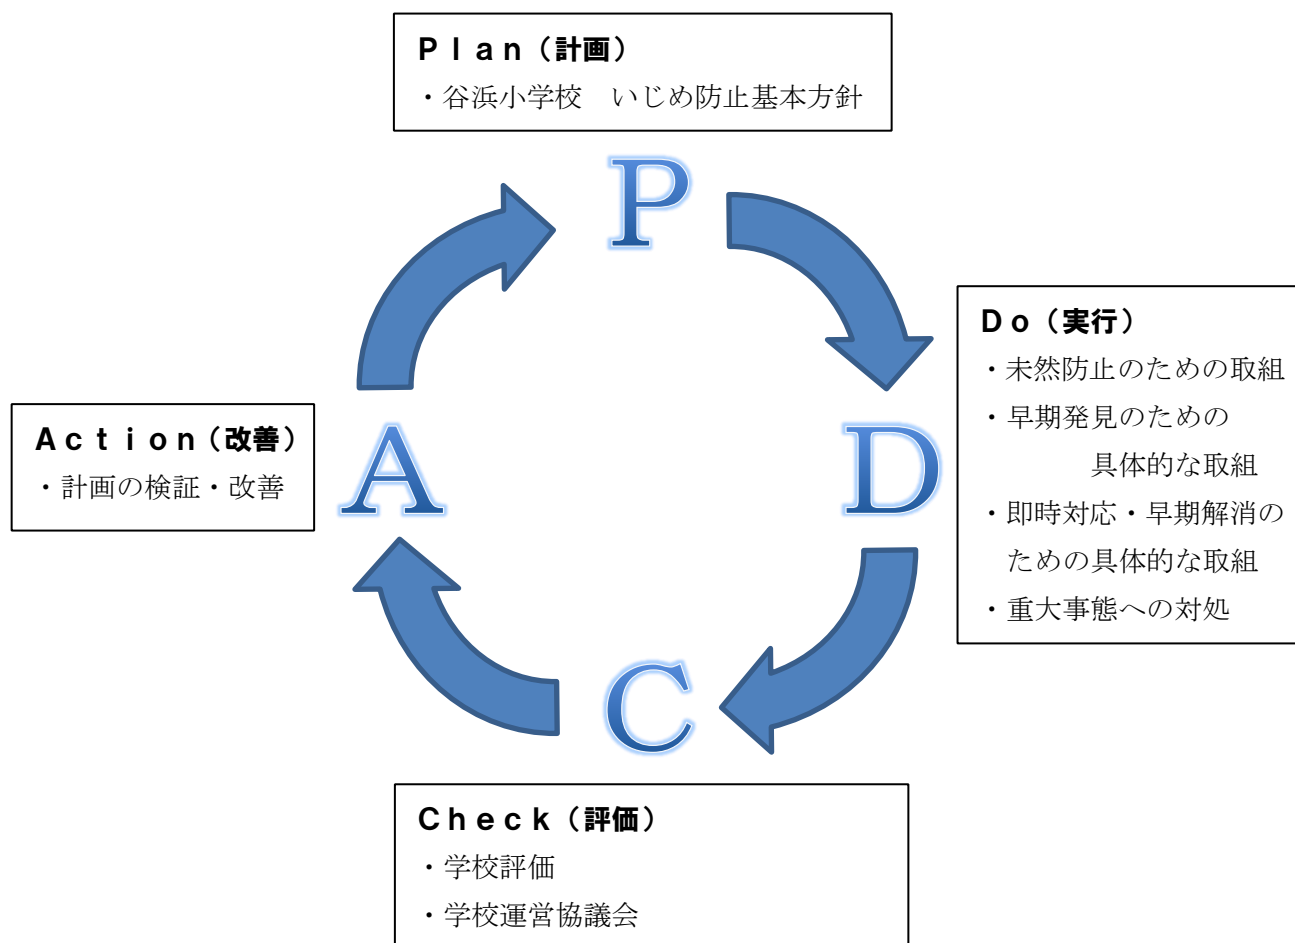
Ｐｌａｎ（計画）
・谷浜小学校　いじめ防止基本方針

P

Ｄｏ（実行）
・未然防止のための取組
・早期発見のための具体的な取組
・即時対応・早期解消のための具体的な取組
・重大事態への対処

D

C

Ｃｈｅｃｋ（評価）
・学校評価
・学校運営協議会

A

Ａｃｔｉｏｎ（改善）
・計画の検証・改善